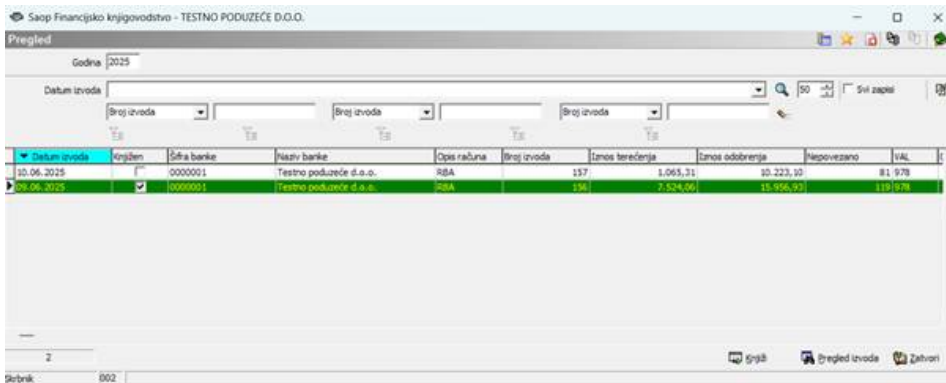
Saop Financijsko knjigovodstvo - TESTNO PODUZEĆE D.O.O.

Pregled

Godina 2025

Datum izvoda

50 Svi zapisi

Broj izvoda

Broj izvoda

Broj izvoda

| Datum izvoda | Knjižen | Šifra banke | Naziv banke | Opis računa | Broj izvoda | Iznos terećenja | Iznos odobrenja | Nepovezano | VAL |
|---|---|---|---|---|---|---|---|---|---|
| 10.06.2025 | ☐ | 0000001 | Testno poduzeće d.o.o. | RBA | 157 | 1.065,31 | 10.223,10 | 81 | 978 |
| 09.06.2025 | ☑ | 0000001 | Testno poduzeće d.o.o. | RBA | 156 | 7.524,06 | 15.956,93 | 119 | 978 |

2

Knjiži

Pregled izvoda

Zatvori

Skrbnik 002